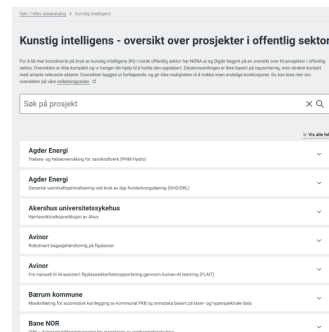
Søk i Felles datakatalog > Kunstig intelligens

Kunstig intelligens - oversikt over prosjekter i offentlig sektor

For å bli mer koordinerte på bruk av kunstig intelligens (KI) i norsk offentlig sektor har NORA og Digdir begynt på en oversikt over KI-prosjekter i offentlig sektor. Oversikten er ikke komplett og vi trenger din hjelp til å holde den oppdatert. Datainnsamlingen er ikke basert på rapportering, men direkte kontakt med antatte relevante aktører. Oversikten bygges ut fortløpende, og gir ikke muligheten til å trekke noen endelige konklusjoner. Du kan lese mer om oversikten på våre veiledningssider.

Søk på prosjekt

Vis alle felt

Agder Energi
Ytelses- og helseovervåking for vannkraftverk (PHM Hydro)

Agder Energi
Generisk vannkraftplanlegging ved bruk av dyp forsterkningslæring (GHO-DRL)

Akershus universitetssykehus
Hjerteultralydsprediksjon av Alus

Avinor
Robotisert bagasjehåndtering på flyplasser

Avinor
Fra Human til AI-assistert flyplasssikkerhetsrapportering gjennom human-AI teaming (FLAIT)

Bærum kommune
Maskinlæring for automatisk kartlegging av kommunal FKB og temadata basert på laser- og hyperspektrale data

Bane NOR
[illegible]